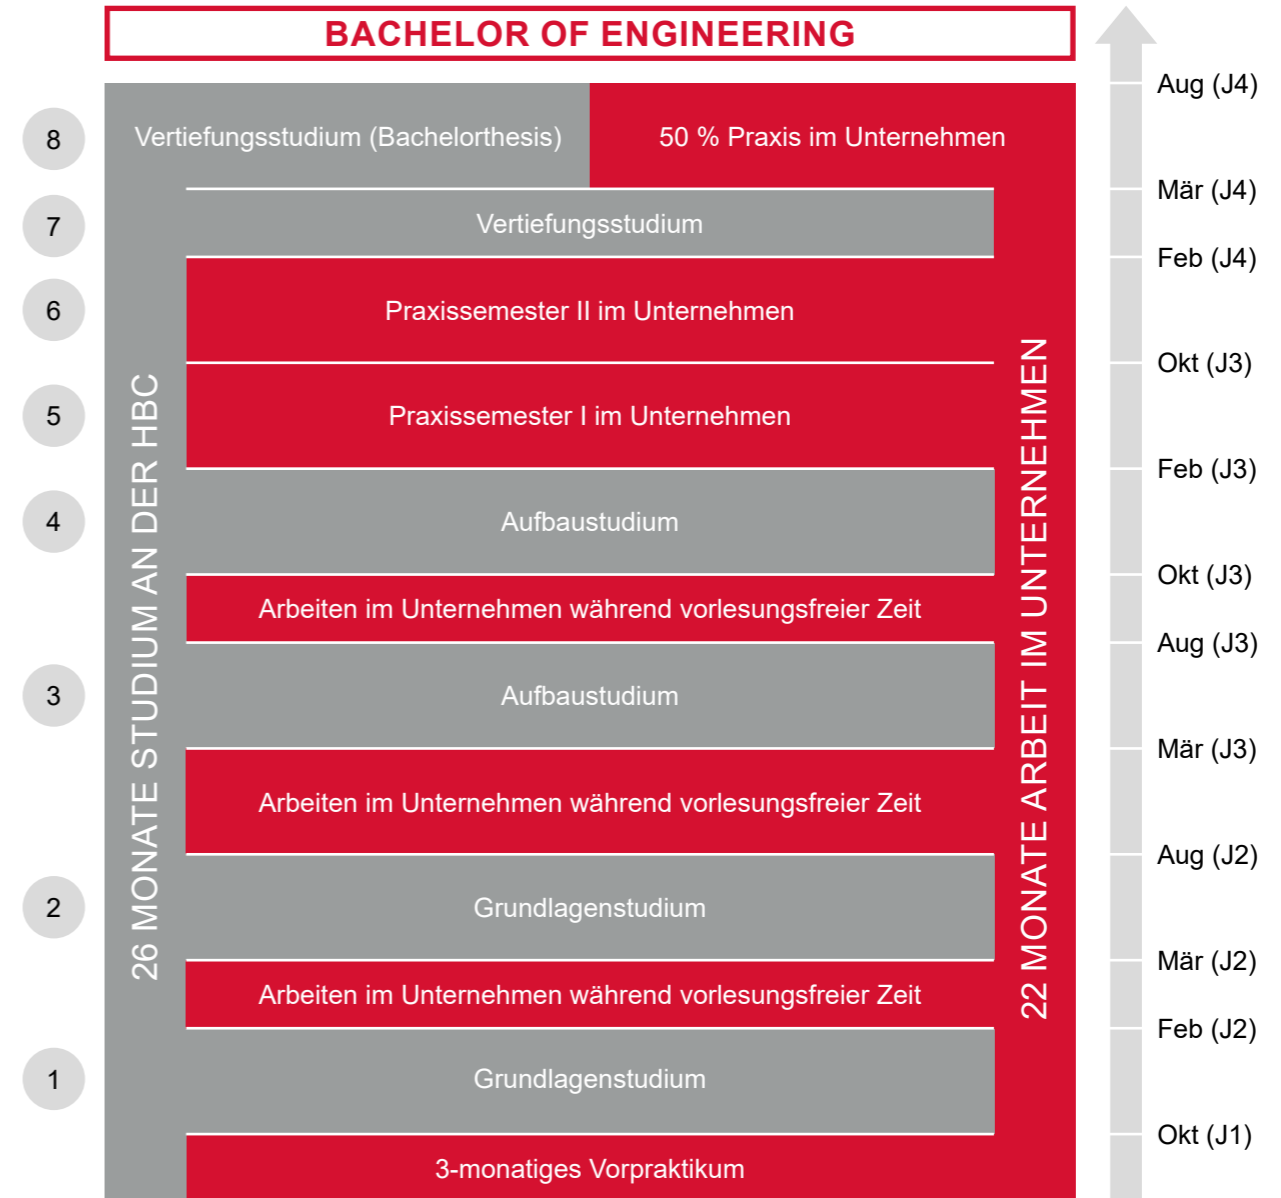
BACHELOR OF ENGINEERING

8 Vertiefungsstudium (Bachelorthesis) 50 % Praxis im Unternehmen

7 Vertiefungsstudium

6 Praxissemester II im Unternehmen

5 Praxissemester I im Unternehmen

4 Aufbaustudium

Arbeiten im Unternehmen während vorlesungsfreier Zeit

3 Aufbaustudium

Arbeiten im Unternehmen während vorlesungsfreier Zeit

2 Grundlagenstudium

Arbeiten im Unternehmen während vorlesungsfreier Zeit

1 Grundlagenstudium

3-monatiges Vorpraktikum

26 MONATE STUDIUM AN DER HBC

22 MONATE ARBEIT IM UNTERNEHMEN

Aug (J4)
Mär (J4)
Feb (J4)
Okt (J3)
Feb (J3)
Okt (J3)
Aug (J3)
Mär (J3)
Aug (J2)
Mär (J2)
Feb (J2)
Okt (J1)